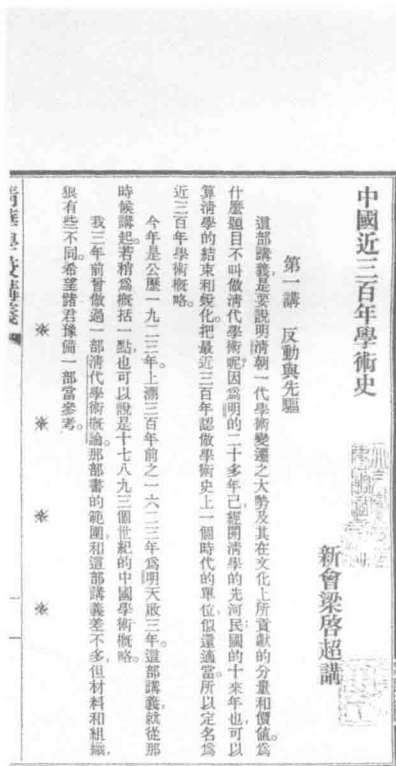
中國近三百年學術史

新會梁啓超講

第一講　反動與先驅

這部講義是要說明清朝一代學術變遷之大勢及其在文化上所貢獻的分量和價值。爲什麼題目不叫做清代學術呢？因爲晚明的二十多年已經開清學的先河，民國的十來年也可以算清學的結束和蛻化。把最近三百年認做學術史上一個時代的單位，似還適當，所以定名爲近三百年學術概略。

今年是公歷一九二三年，上溯三百年前之一六二三年，爲明天啓三年。這部講義，就從那時候講起。若稍爲概括一點，也可以說是十七八九三個世紀的中國學術概略。

我三年前曾做過一部清代學術概論。那部書的範圍和這部講義差不多，但材料和組織很有些不同，希望諸君預備一部當參考。

※　※　※　※

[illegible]